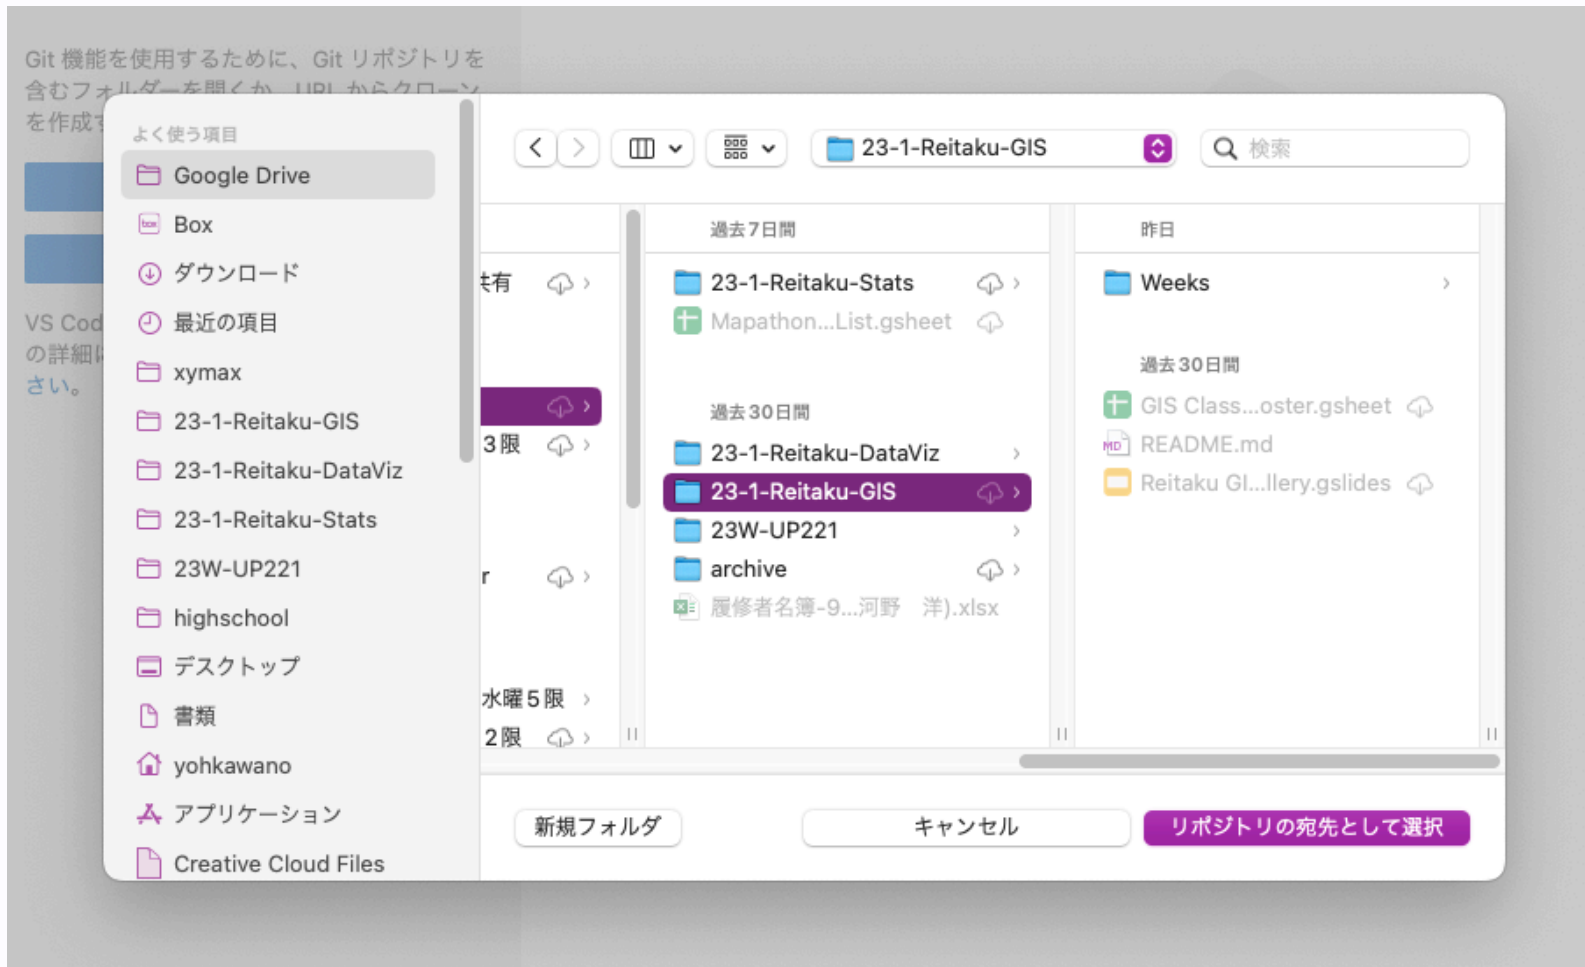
Git 機能を使用するために、Git リポジトリを含むフォルダーを開くか、URL からクローンを作成す

VS Cod
の詳細は
さい。

よく使う項目
Google Drive
Box
ダウンロード
最近の項目
xymax
23-1-Reitaku-GIS
23-1-Reitaku-DataViz
23-1-Reitaku-Stats
23W-UP221
highschool
デスクトップ
書類
yohkawano
アプリケーション
Creative Cloud Files

23-1-Reitaku-GIS
検索

共有
3限
r
水曜5限
2限

過去7日間
23-1-Reitaku-Stats
Mapathon...List.gsheet

過去30日間
23-1-Reitaku-DataViz
23-1-Reitaku-GIS
23W-UP221
archive
履修者名簿-9...河野　洋).xlsx

昨日
Weeks

過去30日間
GIS Class...oster.gsheet
README.md
Reitaku GI...llery.gslides

新規フォルダ
キャンセル
リポジトリの宛先として選択